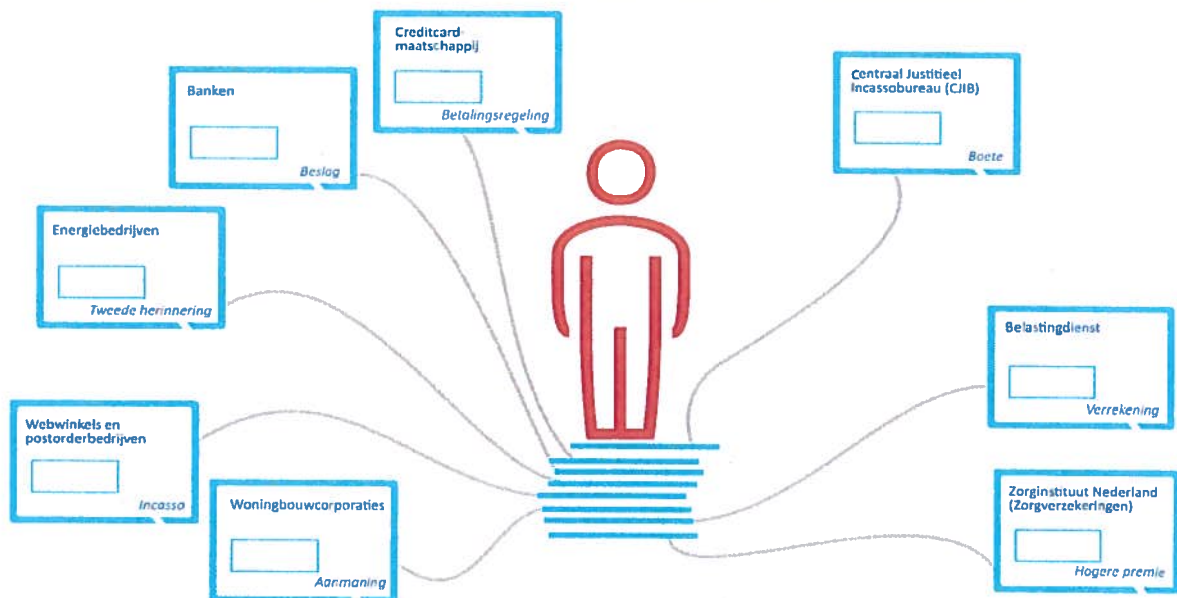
Creditcard-maatschappij

Betalingsregeling

Banken

Beslag

Centraal Justitieel Incassobureau (CJIB)

Boete

Energiebedrijven

Tweede herinnering

Belastingdienst

Verrekening

Webwinkels en postorderbedrijven

Incasso

Woningbouwcorporaties

Aanmaning

Zorginstituut Nederland (Zorgverzekeringen)

Hogere premie